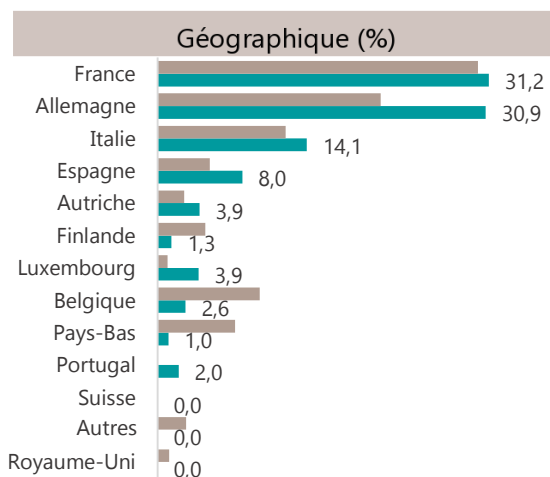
Géographique (%)

| | |
|---|---|
| France | 31,2 |
| Allemagne | 30,9 |
| Italie | 14,1 |
| Espagne | 8,0 |
| Autriche | 3,9 |
| Finlande | 1,3 |
| Luxembourg | 3,9 |
| Belgique | 2,6 |
| Pays-Bas | 1,0 |
| Portugal | 2,0 |
| Suisse | 0,0 |
| Autres | 0,0 |
| Royaume-Uni | 0.0 |